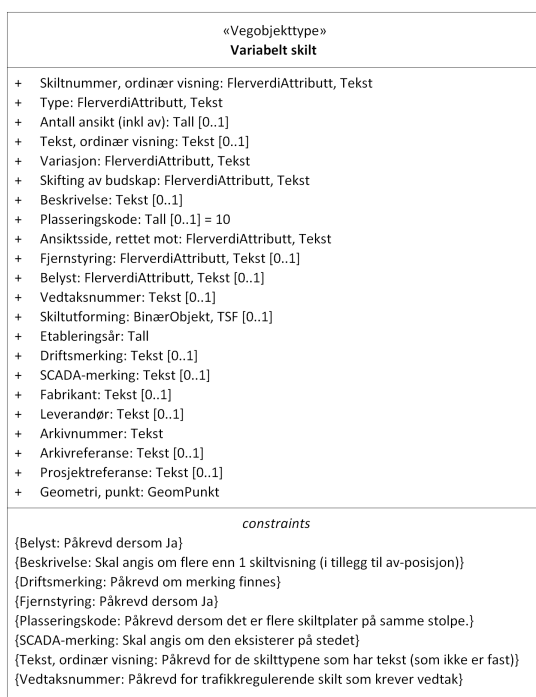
«Vegobjekttype»
Variabelt skilt

+ Skiltnummer, ordinær visning: FlerverdiAttributt, Tekst
+ Type: FlerverdiAttributt, Tekst
+ Antall ansikt (inkl av): Tall [0..1]
+ Tekst, ordinær visning: Tekst [0..1]
+ Variasjon: FlerverdiAttributt, Tekst
+ Skifting av budskap: FlerverdiAttributt, Tekst
+ Beskrivelse: Tekst [0..1]
+ Plasseringskode: Tall [0..1] = 10
+ Ansiktsside, rettet mot: FlerverdiAttributt, Tekst
+ Fjernstyring: FlerverdiAttributt, Tekst [0..1]
+ Belyst: FlerverdiAttributt, Tekst [0..1]
+ Vedtaksnummer: Tekst [0..1]
+ Skiltutforming: BinærObjekt, TSF [0..1]
+ Etableringsår: Tall
+ Driftsmerking: Tekst [0..1]
+ SCADA-merking: Tekst [0..1]
+ Fabrikant: Tekst [0..1]
+ Leverandør: Tekst [0..1]
+ Arkivnummer: Tekst
+ Arkivreferanse: Tekst [0..1]
+ Prosjektreferanse: Tekst [0..1]
+ Geometri, punkt: GeomPunkt

constraints
{Belyst: Påkrevd dersom Ja}
{Beskrivelse: Skal angis om flere enn 1 skiltvisning (i tillegg til av-posisjon)}
{Driftsmerking: Påkrevd om merking finnes}
{Fjernstyring: Påkrevd dersom Ja}
{Plasseringskode: Påkrevd dersom det er flere skiltplater på samme stolpe.}
{SCADA-merking: Skal angis om den eksisterer på stedet}
{Tekst, ordinær visning: Påkrevd for de skilttypene som har tekst (som ikke er fast)}
{Vedtaksnummer: Påkrevd for trafikkregulerende skilt som krever vedtak}